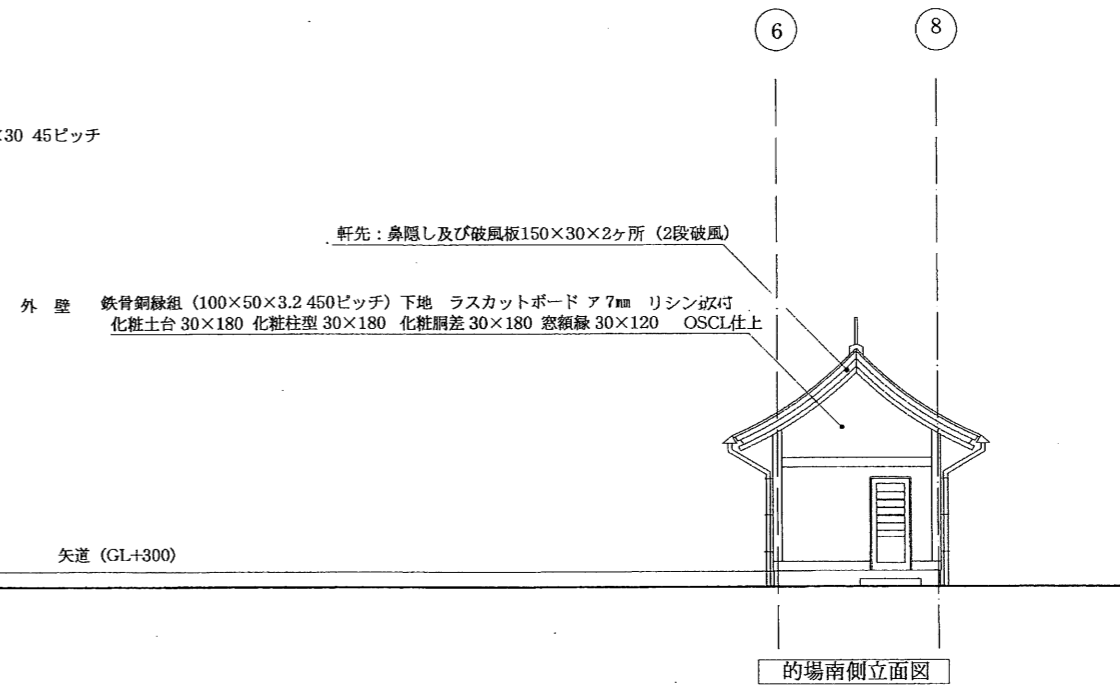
6

8

×30 45ピッチ

軒先：鼻隠し及び破風板150×30×2ヶ所（2段破風）

外 壁　鉄骨銅縁組（100×50×3.2 450ピッチ）下地　ラスカットボード ア7mm　リシン吹付
化粧土台 30×180 化粧柱型 30×180 化粧胴差 30×180 窓額縁 30×120　OSCL仕上

矢道（GL+300）

的場南側立面図